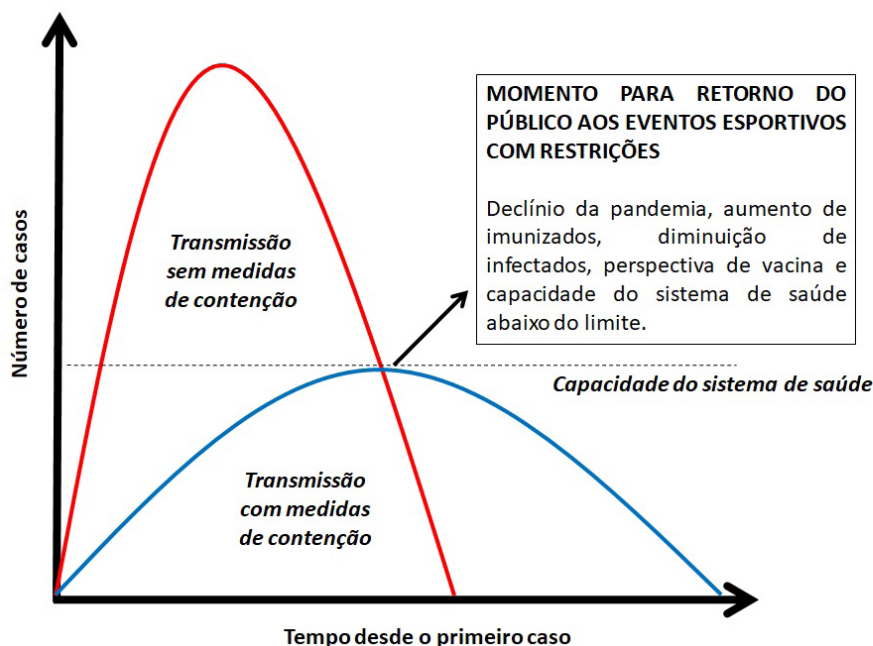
MOMENTO PARA RETORNO DO PÚBLICO AOS EVENTOS ESPORTIVOS COM RESTRIÇÕES

Declínio da pandemia, aumento de imunizados, diminuição de infectados, perspectiva de vacina e capacidade do sistema de saúde abaixo do limite.

Transmissão sem medidas de contenção

Transmissão com medidas de contenção

Capacidade do sistema de saúde

Número de casos

Tempo desde o primeiro caso